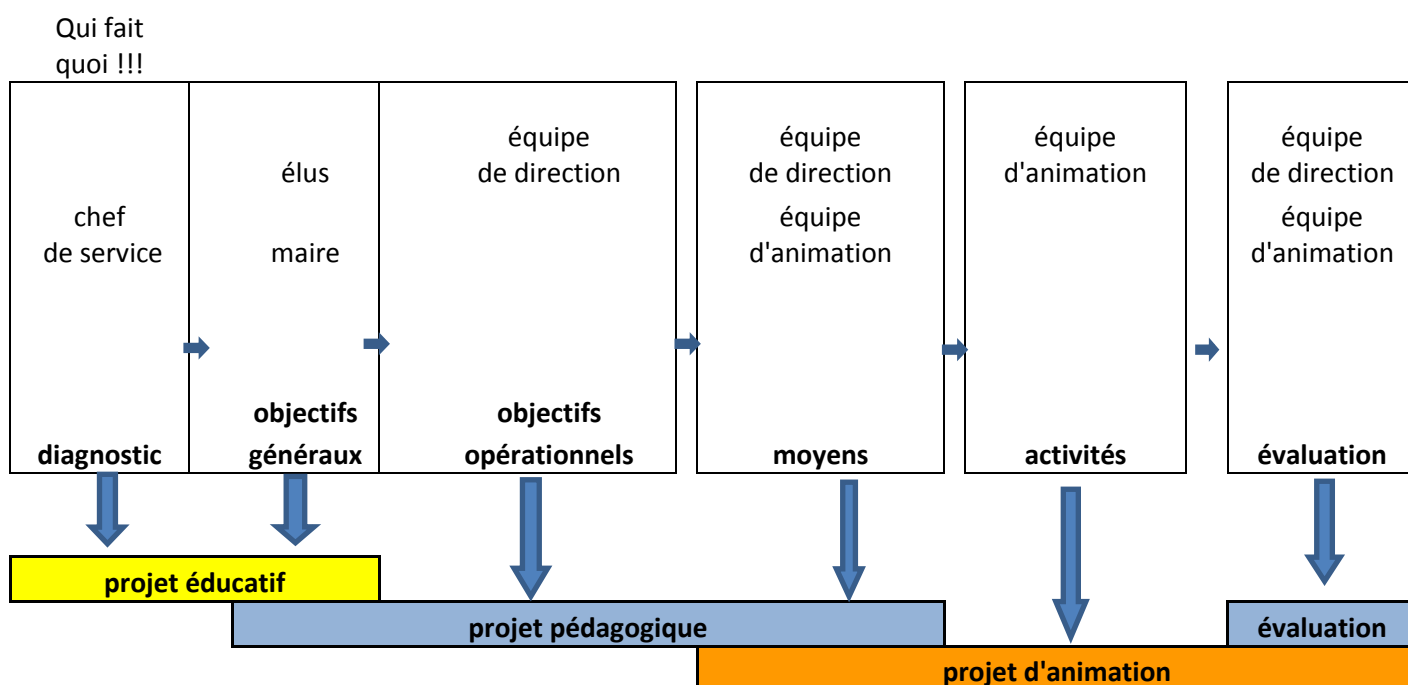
Qui fait quoi !!!

chef de service

diagnostic

élus

maire

objectifs généraux

équipe de direction

objectifs opérationnels

équipe de direction

équipe d'animation

moyens

équipe d'animation

activités

équipe de direction

équipe d'animation

évaluation

projet éducatif

projet pédagogique

évaluation

projet d'animation